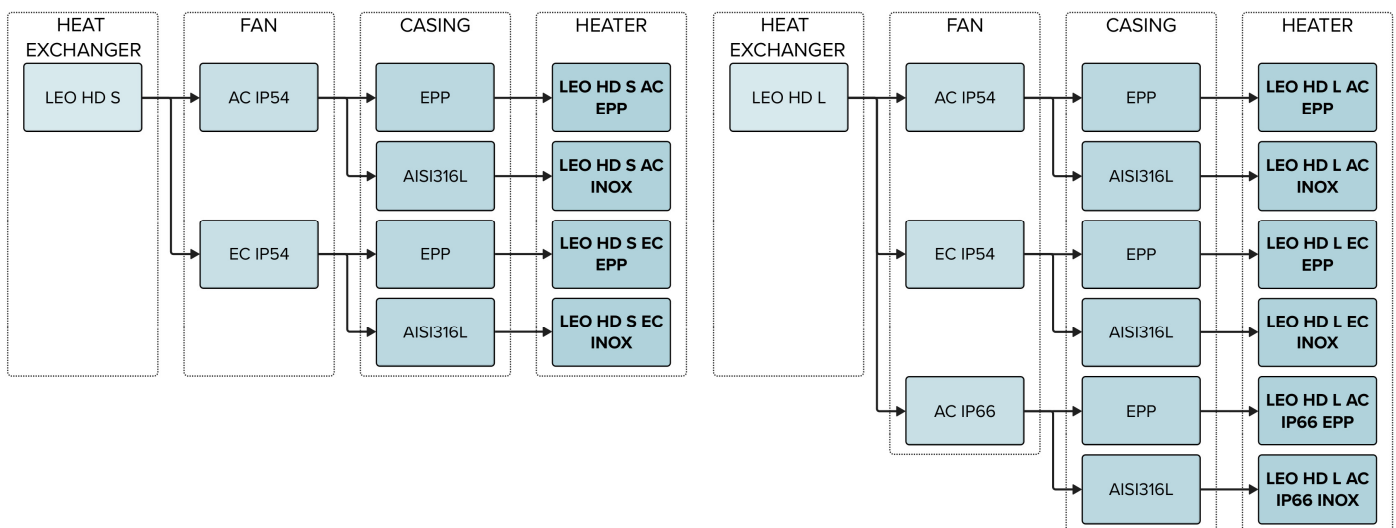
HEAT EXCHANGER

LEO HD S

FAN

AC IP54

EC IP54

CASING

EPP

AISI316L

EPP

AISI316L

HEATER

**LEO HD S AC EPP**

**LEO HD S AC INOX**

**LEO HD S EC EPP**

**LEO HD S EC INOX**

HEAT EXCHANGER

LEO HD L

FAN

AC IP54

EC IP54

AC IP66

CASING

EPP

AISI316L

EPP

AISI316L

EPP

AISI316L

HEATER

**LEO HD L AC EPP**

**LEO HD L AC INOX**

**LEO HD L EC EPP**

**LEO HD L EC INOX**

**LEO HD L AC IP66 EPP**

**LEO HD L AC IP66 INOX**